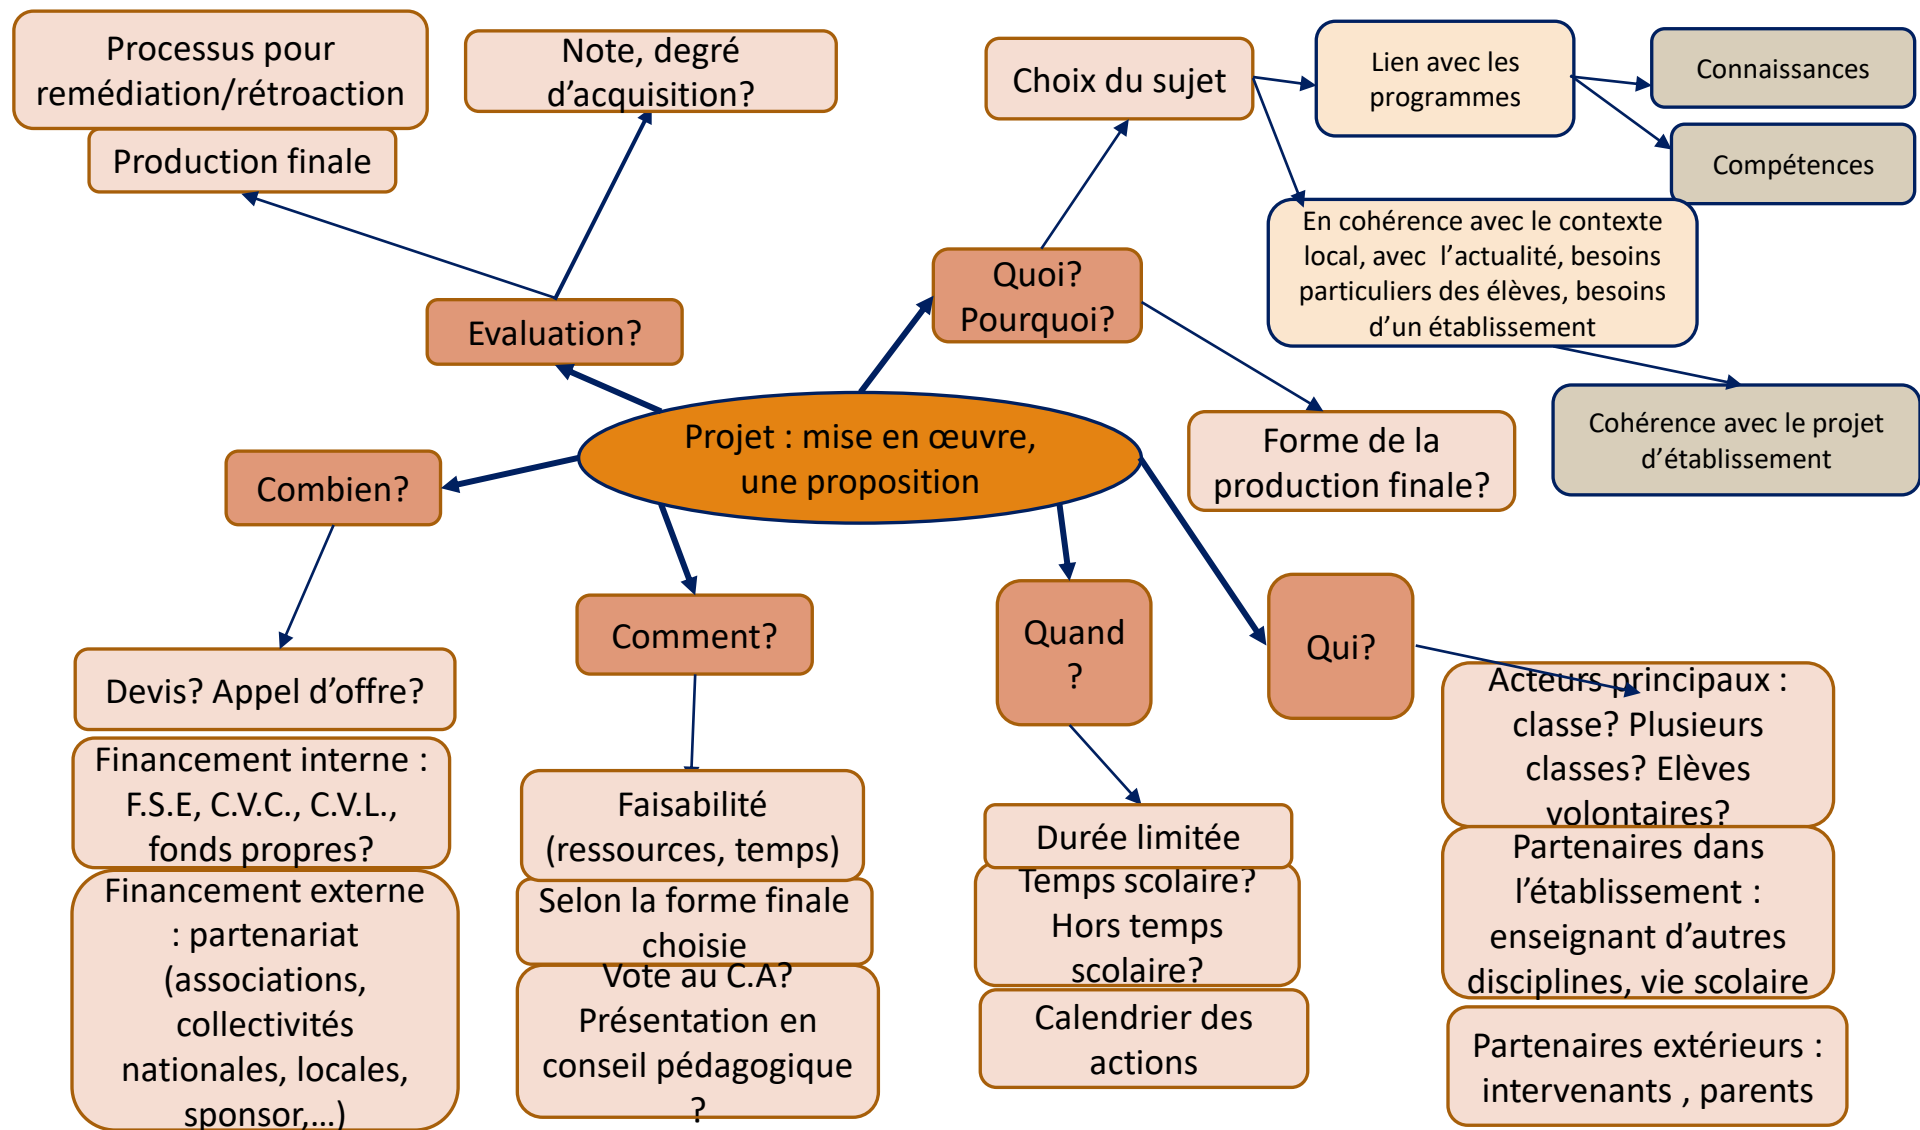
Processus pour remédiation/rétroaction

Production finale

Note, degré d'acquisition?

Evaluation?

Choix du sujet

Lien avec les programmes

Connaissances

Compétences

En cohérence avec le contexte local, avec l'actualité, besoins particuliers des élèves, besoins d'un établissement

Quoi? Pourquoi?

Cohérence avec le projet d'établissement

Forme de la production finale?

Projet : mise en œuvre, une proposition

Combien?

Devis? Appel d'offre?

Financement interne : F.S.E, C.V.C., C.V.L., fonds propres?

Financement externe : partenariat (associations, collectivités nationales, locales, sponsor,…)

Comment?

Faisabilité (ressources, temps)

Selon la forme finale choisie

Vote au C.A? Présentation en conseil pédagogique ?

Quand ?

Durée limitée

Temps scolaire? Hors temps scolaire?

Calendrier des actions

Qui?

Acteurs principaux : classe? Plusieurs classes? Elèves volontaires?

Partenaires dans l'établissement : enseignant d'autres disciplines, vie scolaire

Partenaires extérieurs : intervenants , parents